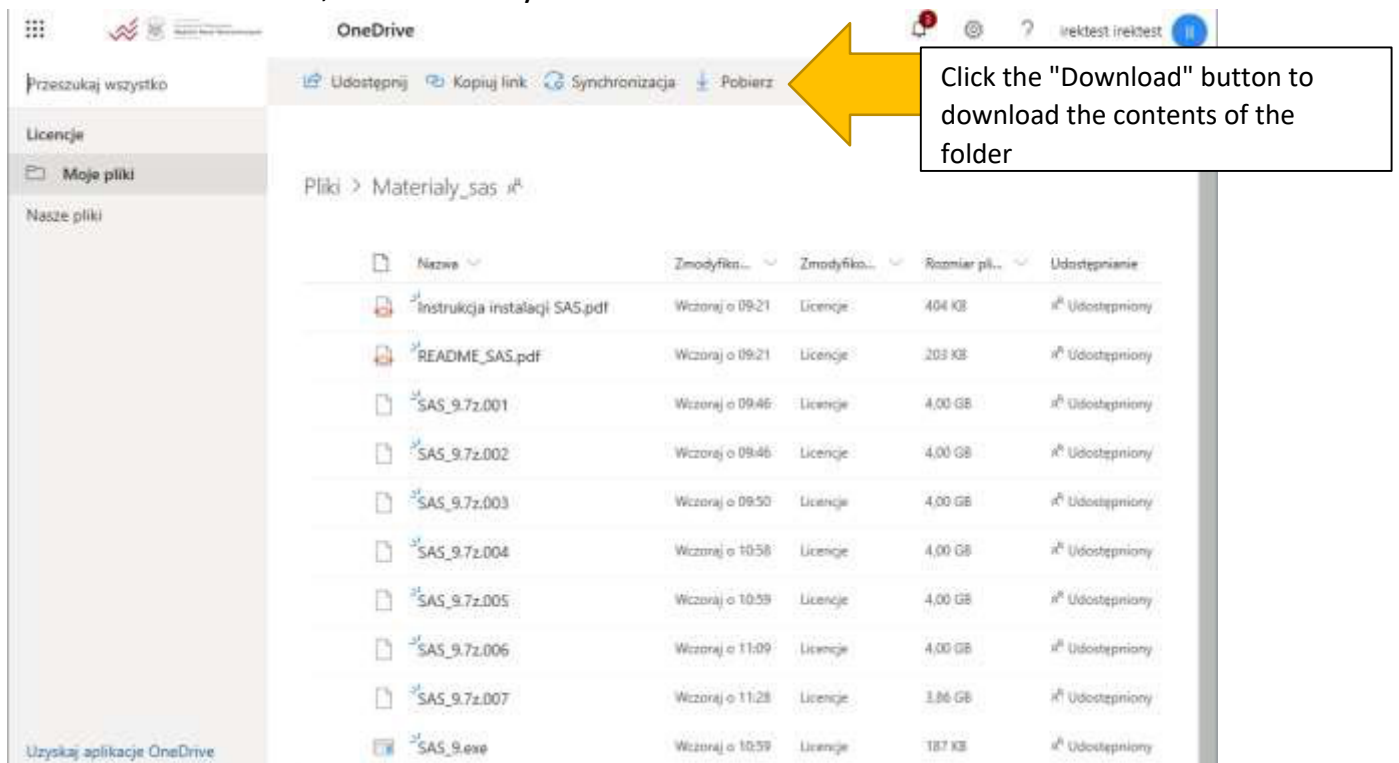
OneDrive

irektest irektest

Przeszukaj wszystko

Licencje

Moje pliki

Nasze pliki

Uzyskaj aplikacje OneDrive

Udostępnij Kopiuj link Synchronizacja Pobierz

Click the "Download" button to download the contents of the folder

Pliki > Materialy_sas

| Nazwa | Zmodyfiko... | Zmodyfiko... | Rozmiar pli... | Udostępnianie |
|---|---|---|---|---|
| Instrukcja instalacji SAS.pdf | Wczoraj o 09:21 | Licencje | 404 KB | Udostępniony |
| README_SAS.pdf | Wczoraj o 09:21 | Licencje | 203 KB | Udostępniony |
| SAS_9.7z.001 | Wczoraj o 09:46 | Licencje | 4,00 GB | Udostępniony |
| SAS_9.7z.002 | Wczoraj o 09:46 | Licencje | 4,00 GB | Udostępniony |
| SAS_9.7z.003 | Wczoraj o 09:50 | Licencje | 4,00 GB | Udostępniony |
| SAS_9.7z.004 | Wczoraj o 10:58 | Licencje | 4,00 GB | Udostępniony |
| SAS_9.7z.005 | Wczoraj o 10:59 | Licencje | 4,00 GB | Udostępniony |
| SAS_9.7z.006 | Wczoraj o 11:09 | Licencje | 4,00 GB | Udostępniony |
| SAS_9.7z.007 | Wczoraj o 11:28 | Licencje | 3,86 GB | Udostępniony |
| SAS_9.exe | Wczoraj o 10:59 | Licencje | 187 KB | Udostępniony |